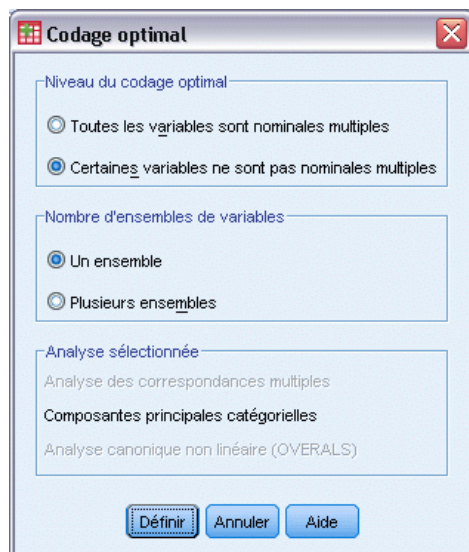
Codage optimal

Niveau du codage optimal

Toutes les variables sont nominales multiples

Certaines variables ne sont pas nominales multiples

Nombre d'ensembles de variables

Un ensemble

Plusieurs ensembles

Analyse sélectionnée

Analyse des correspondances multiples

Composantes principales catégorielles

Analyse canonique non linéaire (OVERALS)

Définir Annuler Aide